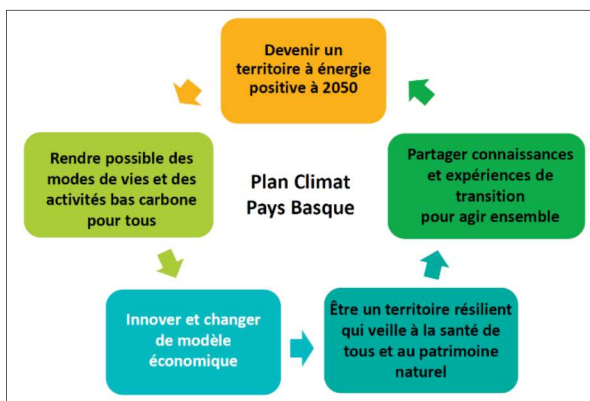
Devenir un territoire à énergie positive à 2050

Rendre possible des modes de vies et des activités bas carbone pour tous

Plan Climat Pays Basque

Partager connaissances et expériences de transition pour agir ensemble

Innover et changer de modèle économique

Être un territoire résilient qui veille à la santé de tous et au patrimoine naturel